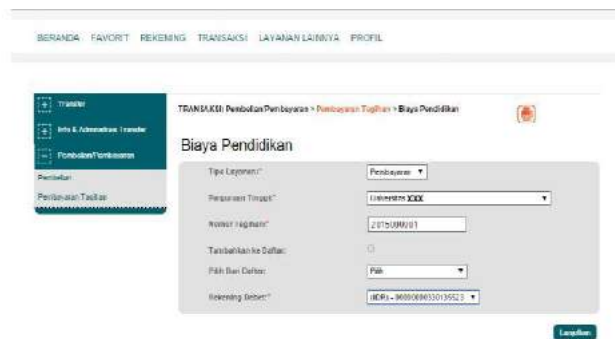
BERANDA FAVORIT REKENING TRANSAKSI LAYANAN LAINNYA PROFIL

Transfer

Info & Administrasi Transfer

Pembelian/Pembayaran

Pembelian

Pembayaran Tagihan

TRANSAKSI: Pembelian/Pembayaran > Pembayaran Tagihan > Biaya Pendidikan

Biaya Pendidikan

Tipe Layanan:* Pembayaran

Perguruan Tinggi:* Universitas XXX

Nomor Tagihan:* 2015000001

Tambahkan ke Daftar:

Pilih Dari Daftar: Pilih

Rekening Debet:* IDR - 0000000000135523

Lanjutkan